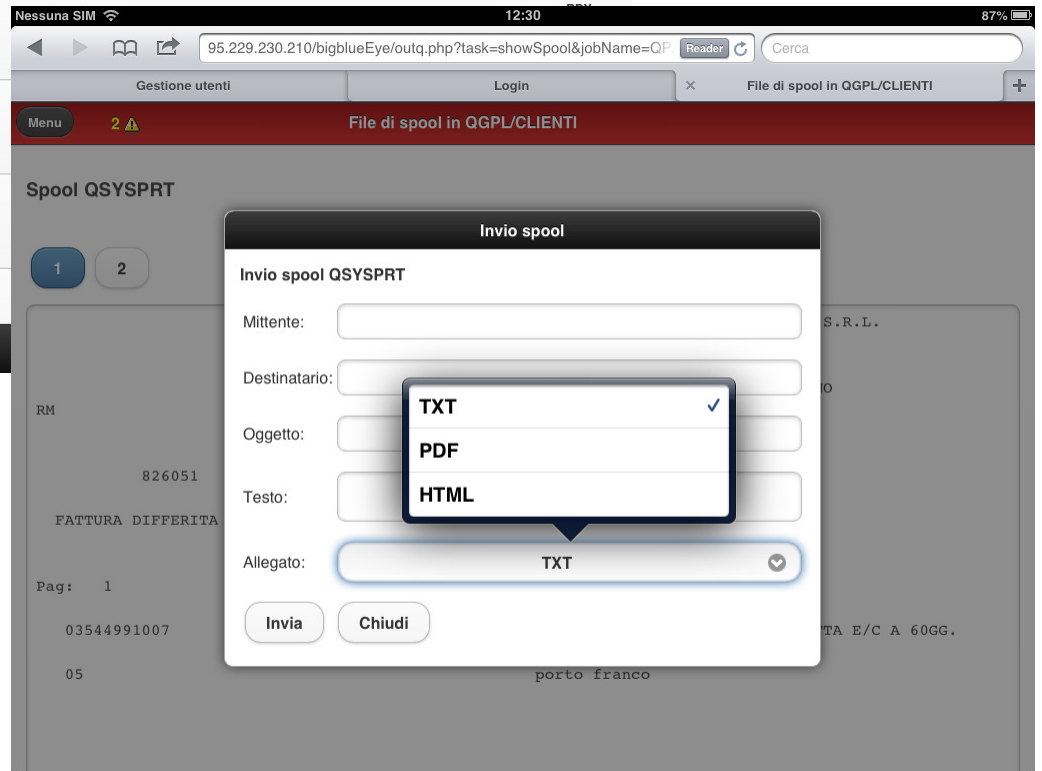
Nessuna SIM 12:30 87%

95.229.230.210/bigblueEye/outq.php?task=showSpool&jobName=QP Reader

Cerca

Gestione utenti | Login | × File di spool in QGPL/CLIENTI +

Menu 2 ⚠ File di spool in QGPL/CLIENTI

Spool QSYSPRT

1 2

S.R.L.

O

RM

826051

FATTURA DIFFERITA

Pag: 1

03544991007 TA E/C A 60GG.

05 porto franco

Invio spool

Invio spool QSYSPRT

Mittente:

Destinatario:

Oggetto:

Testo:

Allegato: TXT

TXT ✓
PDF
HTML

Invia Chiudi